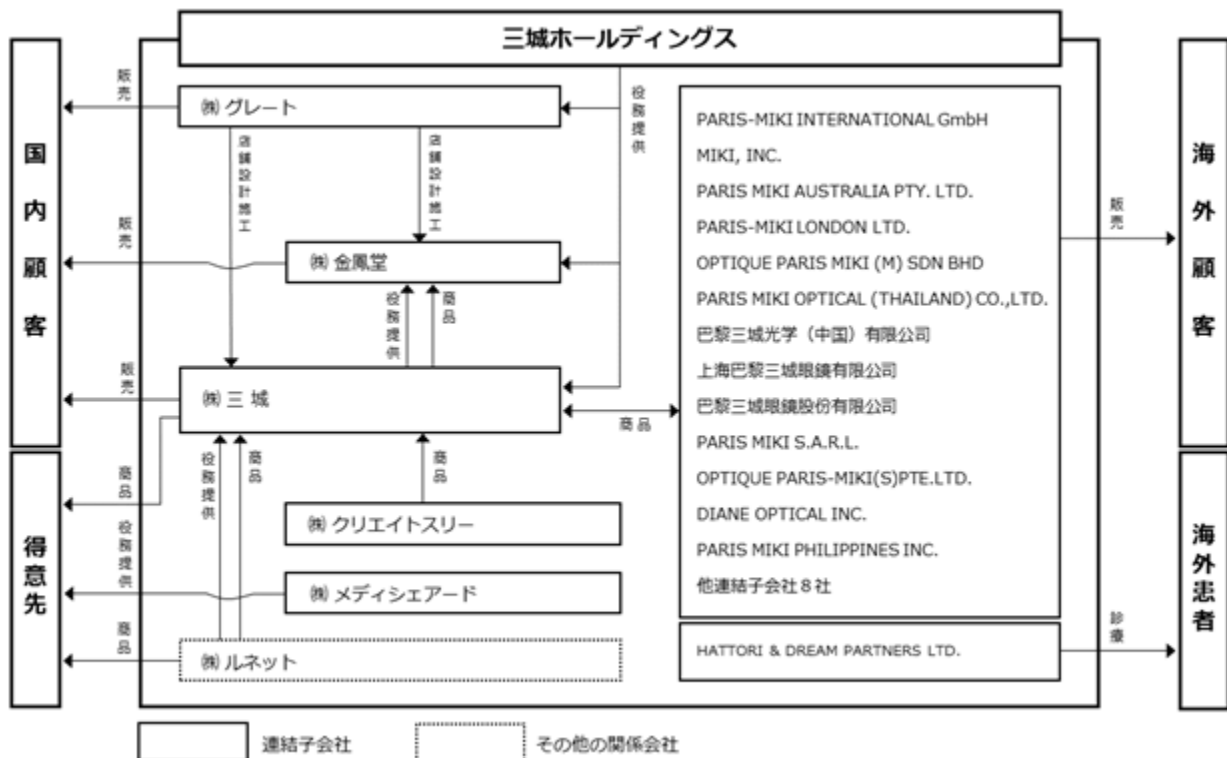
三城ホールディングス

国内顧客

得意先

販売

㈱ グレート

役務提供

店舗設計施工

店舗設計施工

販売

㈱ 金鳳堂

役務提供

商品

販売

㈱ 三 城

商品

役務提供

役務提供

商品

商品

㈱ クリエイトスリー

㈱ メディシェアード

商品

㈱ ルネット

PARIS-MIKI INTERNATIONAL GmbH
MIKI, INC.
PARIS MIKI AUSTRALIA PTY. LTD.
PARIS-MIKI LONDON LTD.
OPTIQUE PARIS MIKI (M) SDN BHD
PARIS MIKI OPTICAL (THAILAND) CO.,LTD.
巴黎三城光学（中国）有限公司
上海巴黎三城眼鏡有限公司
巴黎三城眼鏡設份有限公司
PARIS MIKI S.A.R.L.
OPTIQUE PARIS-MIKI(S)PTE.LTD.
DIANE OPTICAL INC.
PARIS MIKI PHILIPPINES INC.
他連結子会社８社

商 品

HATTORI & DREAM PARTNERS LTD.

販売

海外顧客

診療

海外患者

連結子会社

その他の関係会社